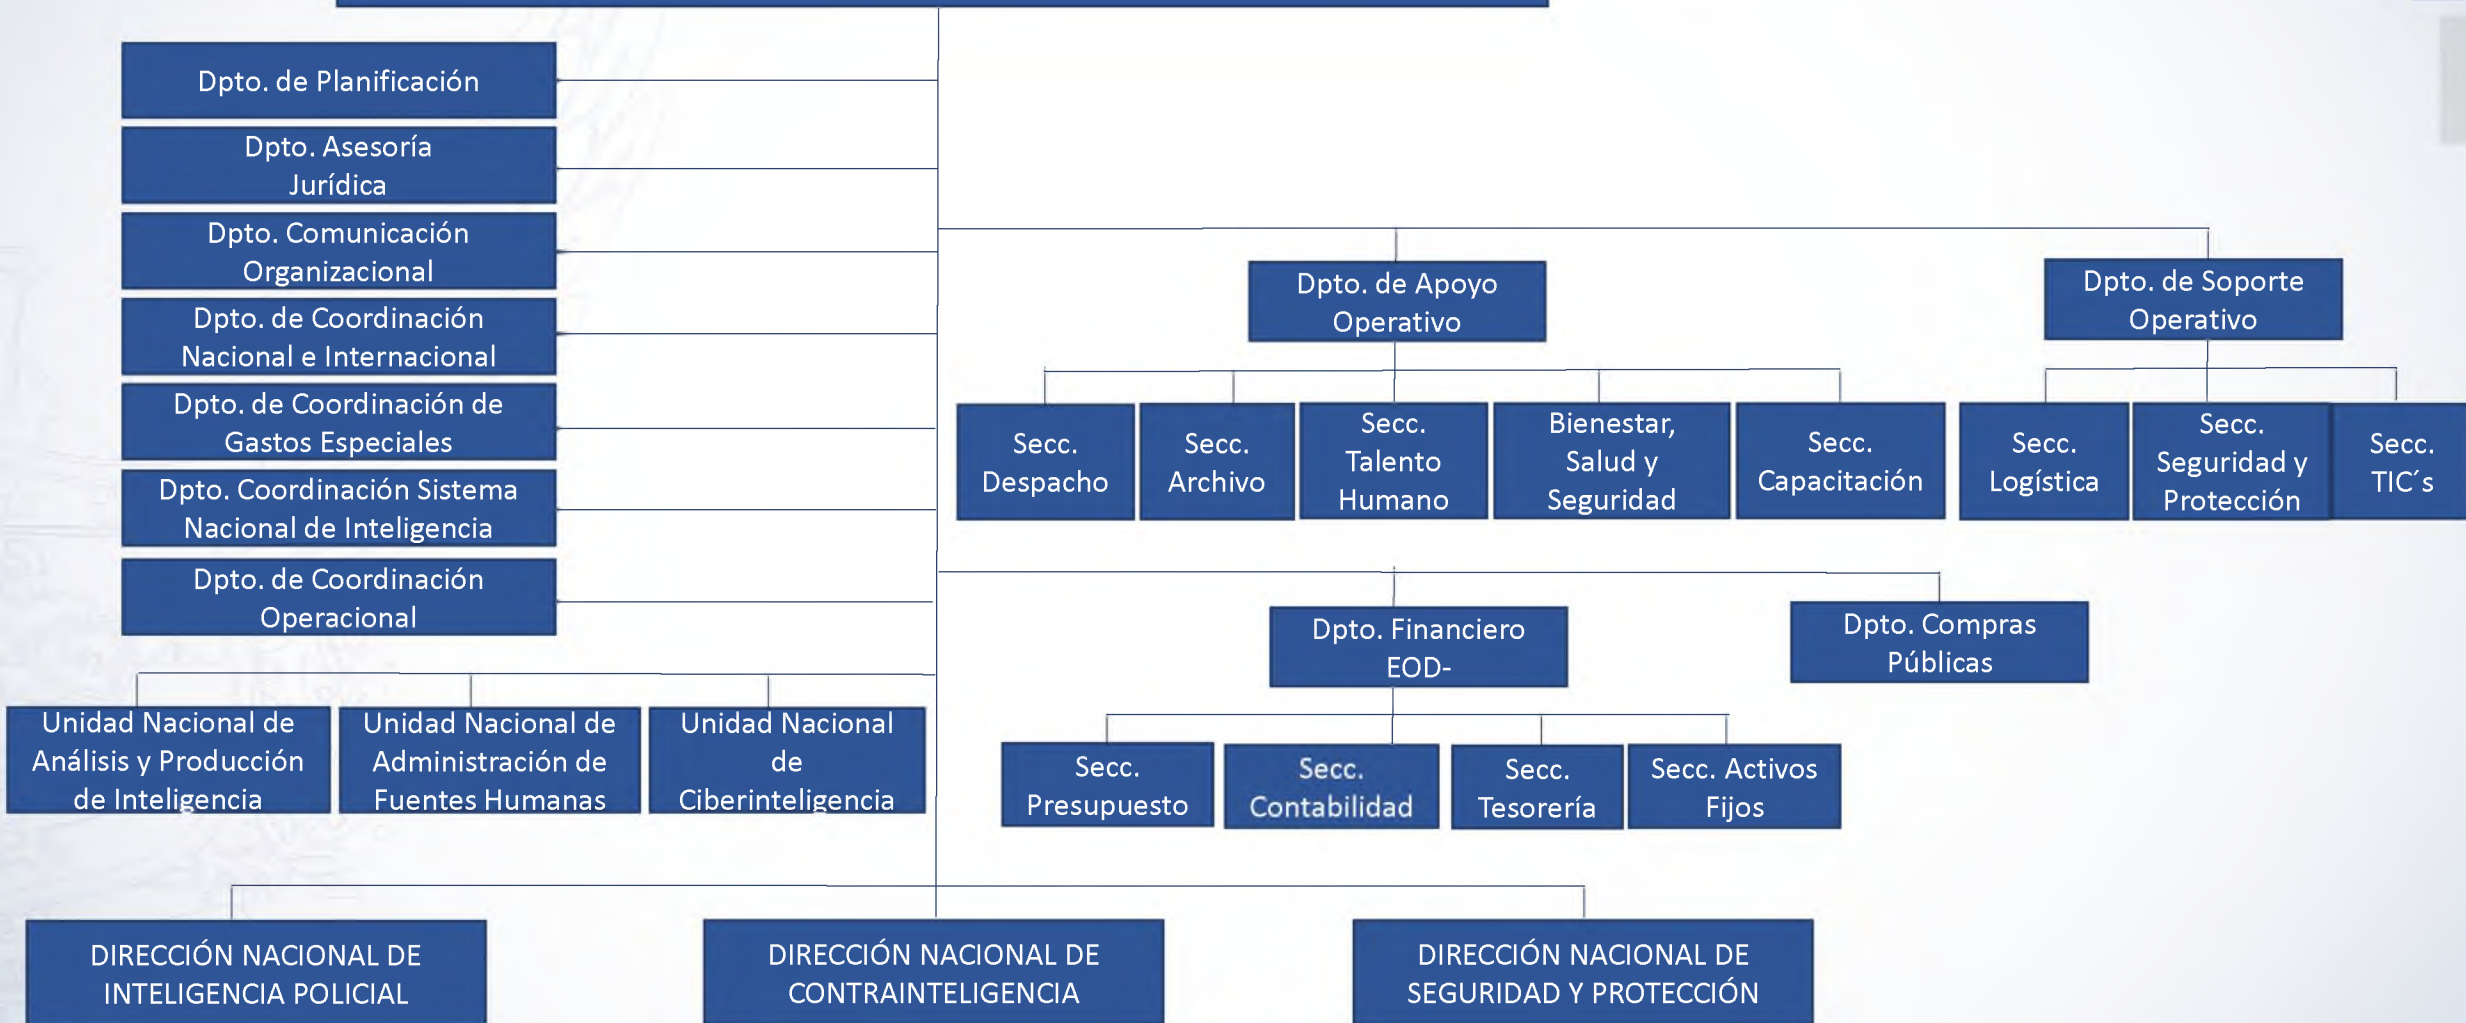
Dpto. de Planificación

Dpto. Asesoría Jurídica

Dpto. Comunicación Organizacional

Dpto. de Coordinación Nacional e Internacional

Dpto. de Coordinación de Gastos Especiales

Dpto. Coordinación Sistema Nacional de Inteligencia

Dpto. de Coordinación Operacional

Dpto. de Apoyo Operativo

Dpto. de Soporte Operativo

Secc. Despacho

Secc. Archivo

Secc. Talento Humano

Bienestar, Salud y Seguridad

Secc. Capacitación

Secc. Logística

Secc. Seguridad y Protección

Secc. TIC´s

Dpto. Financiero EOD-

Dpto. Compras Públicas

Secc. Presupuesto

Secc. Contabilidad

Secc. Tesorería

Secc. Activos Fijos

Unidad Nacional de Análisis y Producción de Inteligencia

Unidad Nacional de Administración de Fuentes Humanas

Unidad Nacional de Ciberinteligencia

DIRECCIÓN NACIONAL DE INTELIGENCIA POLICIAL

DIRECCIÓN NACIONAL DE CONTRAINTELIGENCIA

DIRECCIÓN NACIONAL DE SEGURIDAD Y PROTECCIÓN